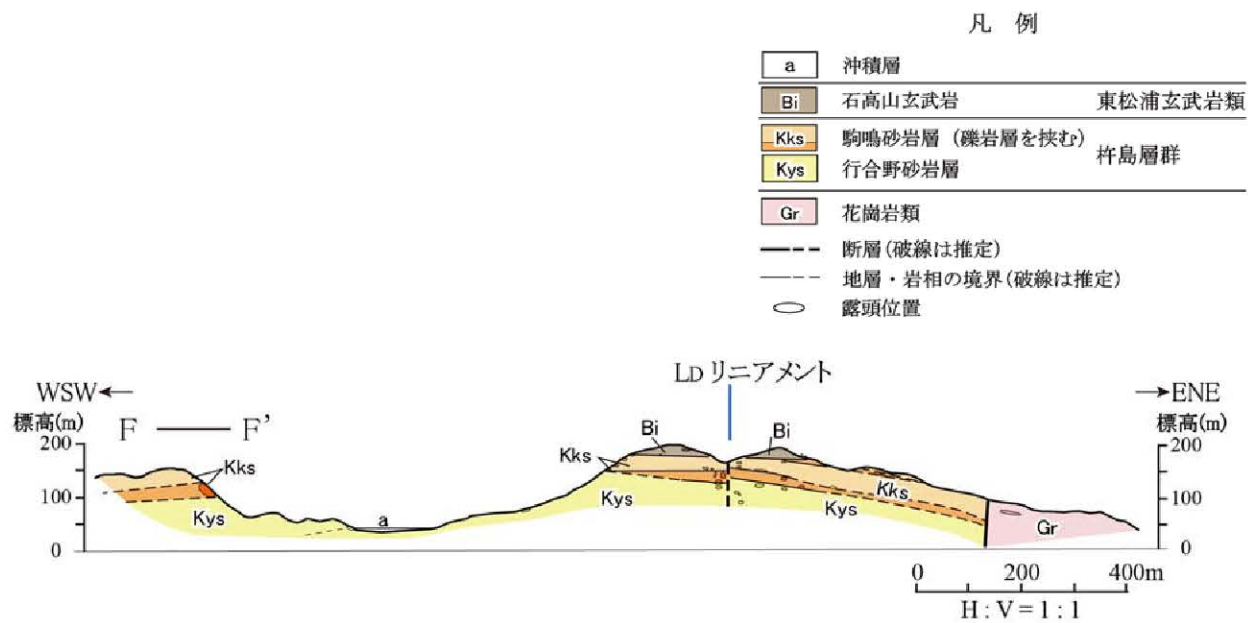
凡　例

| | | |
|---|---|---|
| a | 沖積層 | |
| Bi | 石高山玄武岩 | 東松浦玄武岩類 |
| Kks | 駒鳴砂岩層（礫岩層を挟む） | 杵島層群 |
| Kys | 行合野砂岩層 | |
| Gr | 花崗岩類 | |

断層（破線は推定）
地層・岩相の境界（破線は推定）
露頭位置

LDリニアメント

WSW←
→ENE
標高(m)
標高(m)
F —— F'
200
100
0
200
100
0
Kks
Kys
a
Bi
Bi
Kks
Kys
Kys
Kks
Gr
0　200　400m
H : V = 1 : 1